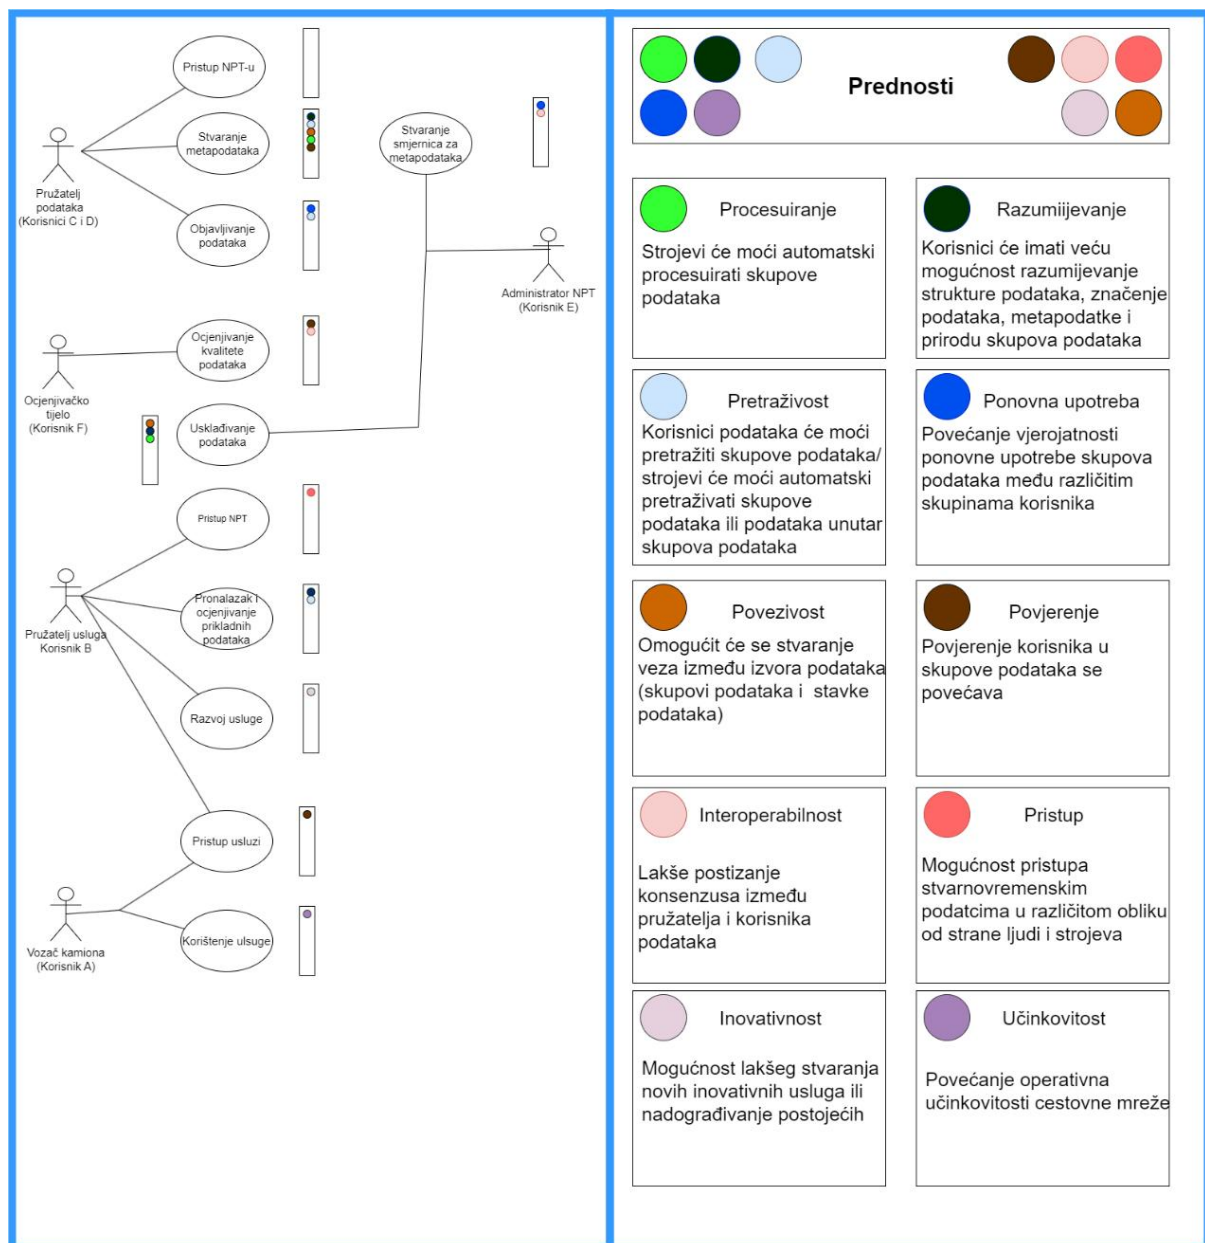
Pristup NPT-u

Stvaranje metapodataka

Objavljivanje podataka

Pružatelj podataka (Korisnici C i D)

Stvaranje smjernica za metapodataka

Administrator NPT (Korisnik E)

Ocjenjivačko tijelo (Korisnik F)

Ocjenjivanje kvalitete podataka

Usklađivanje podataka

Pristup NPT

Pružatelj usluga Korisnik B

Pronalazak i ocjenjivanje prikladnih podataka

Razvoj usluge

Pristup usluzi

Vozač kamiona (Korisnik A)

Korištenje ulsuge

Prednosti

Procesuiranje

Strojevi će moći automatski procesuirati skupove podataka

Razumijevanje

Korisnici će imati veću mogućnost razumijevanje strukture podataka, značenje podataka, metapodatke i prirodu skupova podataka

Pretraživost

Korisnici podataka će moći pretražiti skupove podataka/ strojevi će moći automatski pretraživati skupove podataka ili podataka unutar skupova podataka

Ponovna upotreba

Povećanje vjerojatnosti ponovne upotrebe skupova podataka među različitim skupinama korisnika

Povezivost

Omogućit će se stvaranje veza između izvora podataka (skupovi podataka i stavke podataka)

Povjerenje

Povjerenje korisnika u skupove podataka se povećava

Interoperabilnost

Lakše postizanje konsenzusa između pružatelja i korisnika podataka

Pristup

Mogućnost pristupa stvarnovremenskim podatcima u različitom obliku od strane ljudi i strojeva

Inovativnost

Mogućnost lakšeg stvaranja novih inovativnih usluga ili nadograđivanje postojećih

Učinkovitost

Povećanje operativna učinkovitosti cestovne mreže